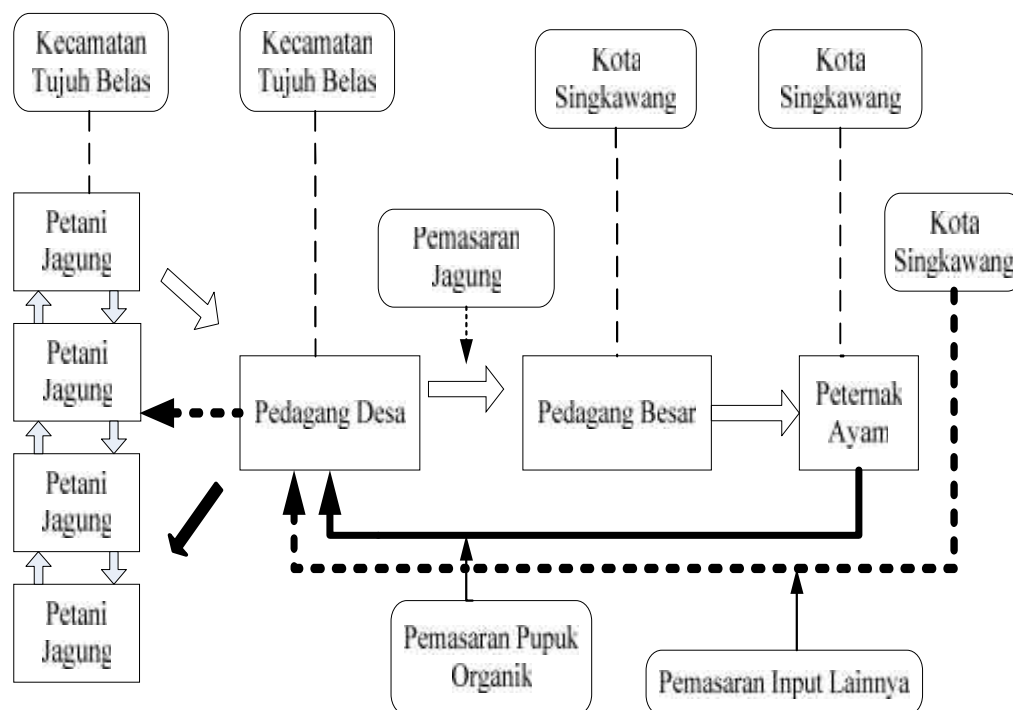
Kecamatan Tujuh Belas

Kecamatan Tujuh Belas

Kota Singkawang

Kota Singkawang

Petani Jagung

Pemasaran Jagung

Kota Singkawang

Petani Jagung

Pedagang Desa

Pedagang Besar

Peternak Ayam

Petani Jagung

Petani Jagung

Pemasaran Pupuk Organik

Pemasaran Input Lainnya